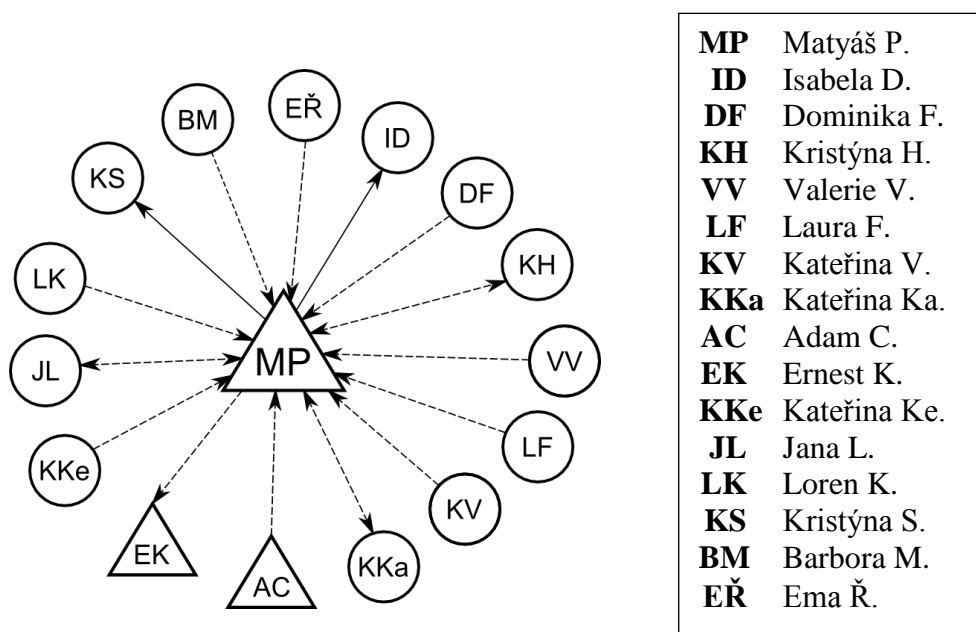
BM
EŘ
ID
KS
DF
KH
LK
MP
JL
VV
KKe
LF
KV
EK
AC
KKa

| | |
|---|---|
| **MP** | Matyáš P. |
| **ID** | Isabela D. |
| **DF** | Dominika F. |
| **KH** | Kristýna H. |
| **VV** | Valerie V. |
| **LF** | Laura F. |
| **KV** | Kateřina V. |
| **KKa** | Kateřina Ka. |
| **AC** | Adam C. |
| **EK** | Ernest K. |
| **KKe** | Kateřina Ke. |
| **JL** | Jana L. |
| **LK** | Loren K. |
| **KS** | Kristýna S. |
| **BM** | Barbora M. |
| **EŘ** | Ema Ř. |